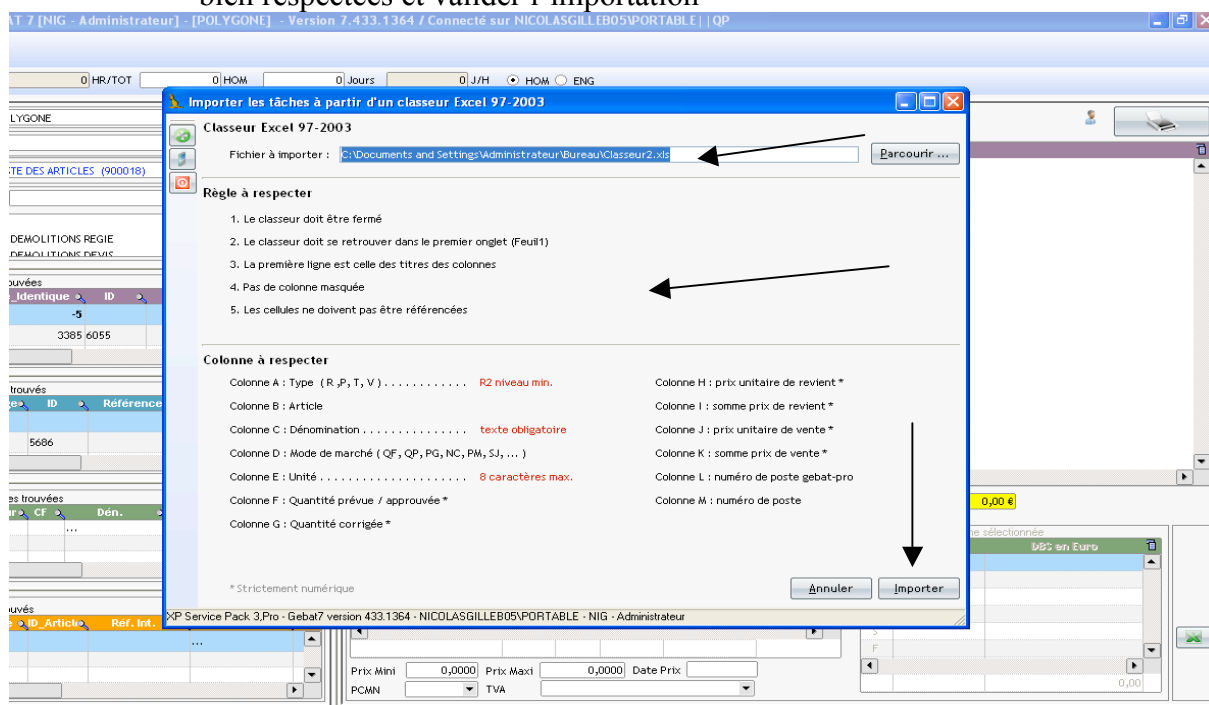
bien respectées et valider l'importation

AT 7 [NIG - Administrateur] - [POLYGONE] - Version 7.433.1364 / Connecté sur NICOLASGILLEB05\PORTABLE | |QP

0 HR/TOT 0 HOM 0 Jours 0 J/H HOM ENG

LYGONE

TE DES ARTICLES (900018)

DEMOLITIONS REGIE
DEMOLITIONS DEVIS

ouvées
_Identique ID
-5
3385 6055

trouvés
ID Référence
5686

es trouvées
CF Dén.
...

uvés
ID_Article Réf. Int.
...

Importer les tâches à partir d'un classeur Excel 97-2003

Classeur Excel 97-2003

Fichier à importer : C:\Documents and Settings\Administrateur\Bureau\Classeur2.xls Parcourir ...

Règle à respecter

1. Le classeur doit être fermé

2. Le classeur doit se retrouver dans le premier onglet (Feuil1)

3. La première ligne est celle des titres des colonnes

4. Pas de colonne masquée

5. Les cellules ne doivent pas être référencées

Colonne à respecter

Colonne A : Type (R ,P, T, V) ............ R2 niveau min.

Colonne B : Article

Colonne C : Dénomination ............... texte obligatoire

Colonne D : Mode de marché ( QF, QP, PG, NC, PM, SJ, ... )

Colonne E : Unité ..................... 8 caractères max.

Colonne F : Quantité prévue / approuvée *

Colonne G : Quantité corrigée *

Colonne H : prix unitaire de revient *

Colonne I : somme prix de revient *

Colonne J : prix unitaire de vente *

Colonne K : somme prix de vente *

Colonne L : numéro de poste gebat-pro

Colonne M : numéro de poste

* Strictement numérique

Annuler Importer

XP Service Pack 3,Pro - Gebat7 version 433.1364 - NICOLASGILLEB05\PORTABLE - NIG - Administrateur

0,00 €

ne sélectionnée
DBS en Euro

Prix Mini 0,0000 Prix Maxi 0,0000 Date Prix
PCMN TVA

0,00